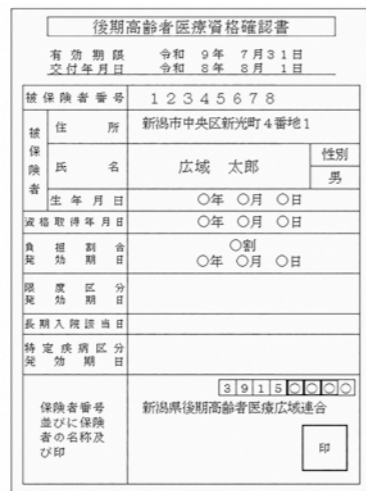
後期高齢者医療資格確認書

有効期限　令和 9年 7月31日
交付年月日　令和 8年 8月 1日

| 被保険者番号 | 12345678 | |
|---|---|---|
| 被保険者 住所 | 新潟市中央区新光町4番地1 | |
| 氏名 | 広域　太郎 | 性別 男 |
| 生年月日 | ○年 ○月 ○日 | |
| 資格取得年月日 | ○年 ○月 ○日 | |
| 負担割合 発効期日 | ○割 ○年 ○月 ○日 | |
| 限度区分 発効期日 | | |
| 長期入院該当日 | | |
| 特定疾病区分 発効期日 | | |
| 保険者番号並びに保険者の名称及び印 | 3915○○○○ 新潟県後期高齢者医療広域連合 印 | |